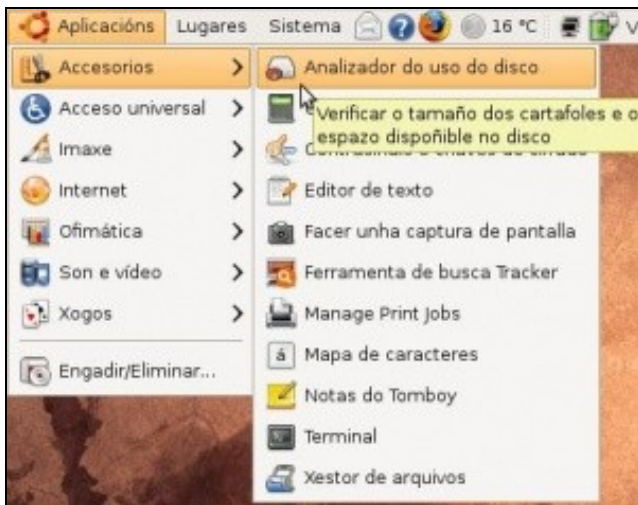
Aplicacións Lugares Sistema 16 °C V

Accesorios
Acceso universal
Imaxe
Internet
Ofimática
Son e vídeo
Xogos
Engadir/Eliminar...

Analizador do uso do disco
Verificar o tamaño dos cartafoles e o espazo dispoñible no disco
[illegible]
Editor de texto
Facer unha captura de pantalla
Ferramenta de busca Tracker
Manage Print Jobs
Mapa de caracteres
Notas do Tomboy
Terminal
Xestor de arquivos